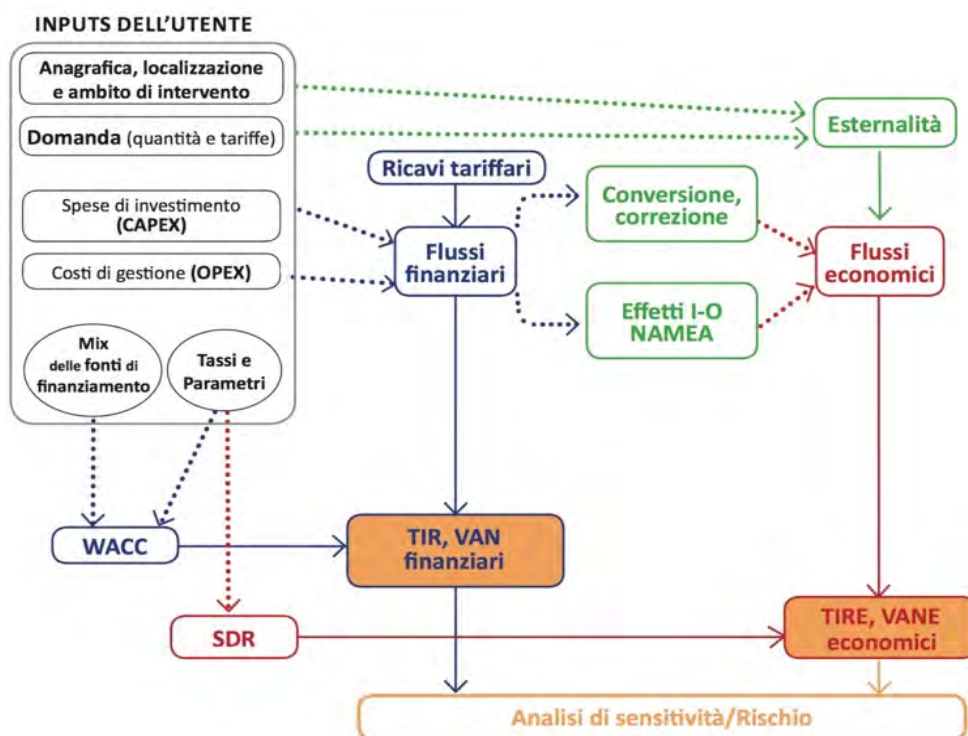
INPUTS DELL'UTENTE

Anagrafica, localizzazione e ambito di intervento

Domanda (quantità e tariffe)

Spese di investimento (CAPEX)

Costi di gestione (OPEX)

Mix delle fonti di finanziamento

Tassi e Parametri

Esternalità

Ricavi tariffari

Conversione, correzione

Flussi finanziari

Flussi economici

Effetti I-O NAMEA

WACC

TIR, VAN finanziari

SDR

TIRE, VANE economici

Analisi di sensitività/Rischio